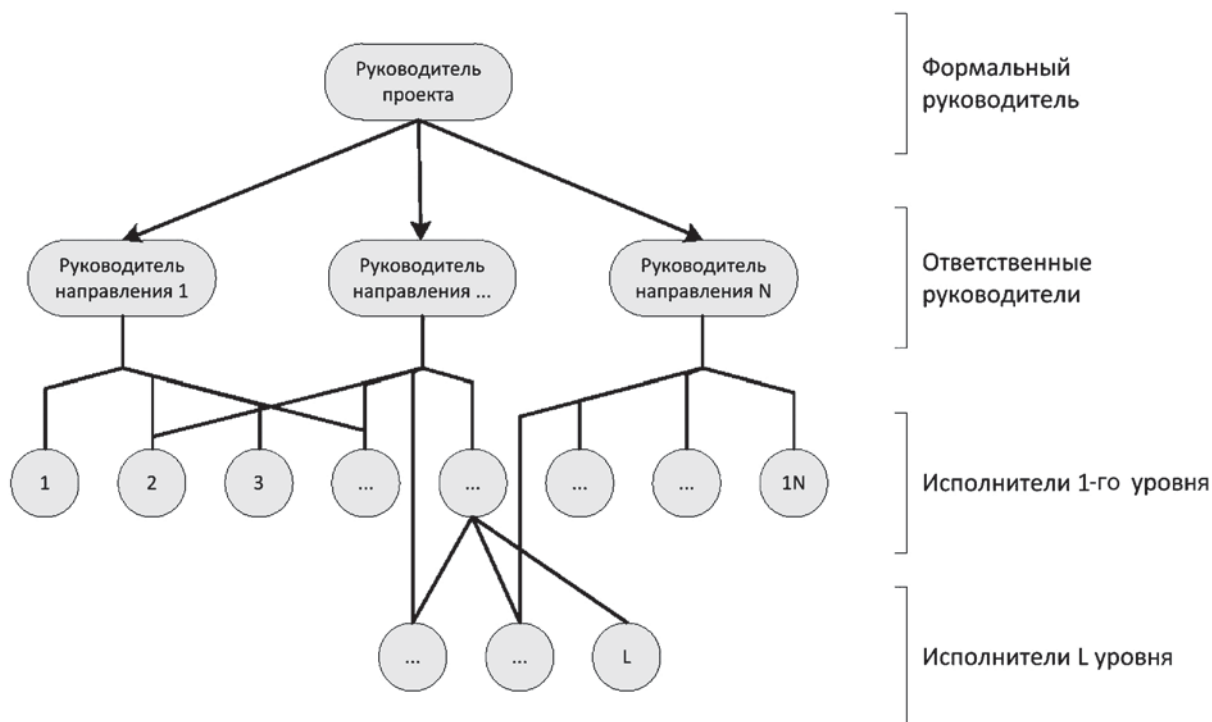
Руководитель проекта

Формальный руководитель

Руководитель направления 1

Руководитель направления ...

Руководитель направления N

Ответственные руководители

1

2

3

...

...

...

...

1N

Исполнители 1-го уровня

...

...

L

Исполнители L уровня